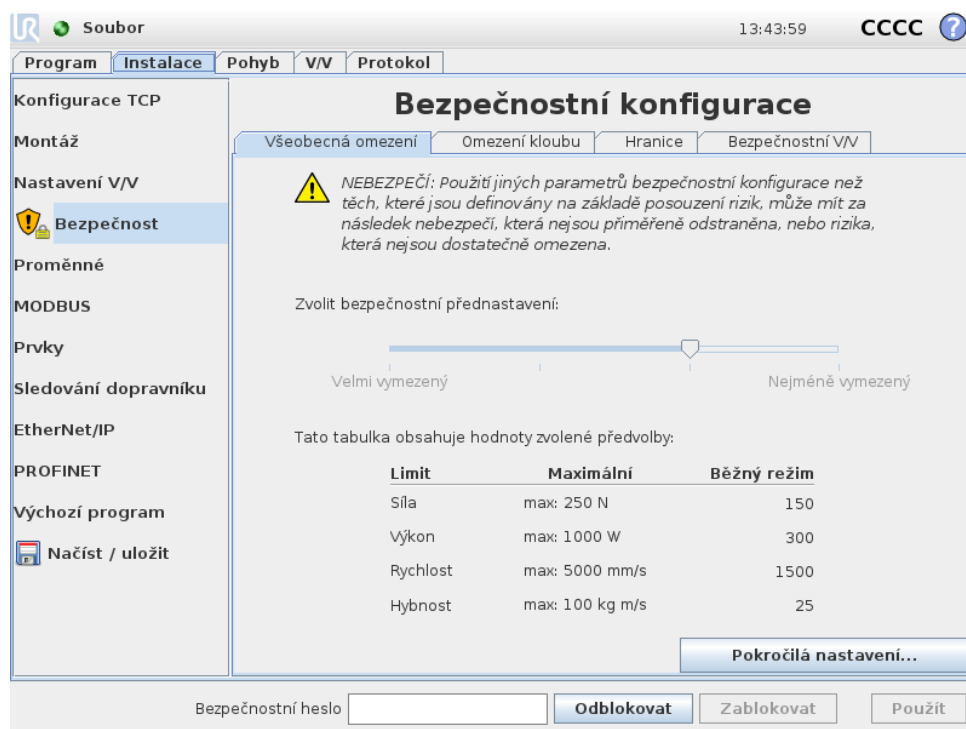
Soubor 13:43:59 CCCC ?

Program | Instalace | Pohyb | V/V | Protokol

Konfigurace TCP
Montáž
Nastavení V/V
Bezpečnost
Proměnné
MODBUS
Prvky
Sledování dopravníku
EtherNet/IP
PROFINET
Výchozí program
Načíst / uložit

Bezpečnostní konfigurace

Všeobecná omezení | Omezení kloubu | Hranice | Bezpečnostní V/V

NEBEZPEČÍ: Použití jiných parametrů bezpečnostní konfigurace než těch, které jsou definovány na základě posouzení rizik, může mít za následek nebezpečí, která nejsou přiměřeně odstraněna, nebo rizika, která nejsou dostatečně omezena.

Zvolit bezpečnostní přednastavení:

Velmi vymezený Nejméně vymezený

Tato tabulka obsahuje hodnoty zvolené předvolby:

| Limit | Maximální | Běžný režim |
|---|---|---|
| Síla | max: 250 N | 150 |
| Výkon | max: 1000 W | 300 |
| Rychlost | max: 5000 mm/s | 1500 |
| Hybnost | max: 100 kg m/s | 25 |

Pokročilá nastavení...

Bezpečnostní heslo Odblokovat Zablokovat Použít